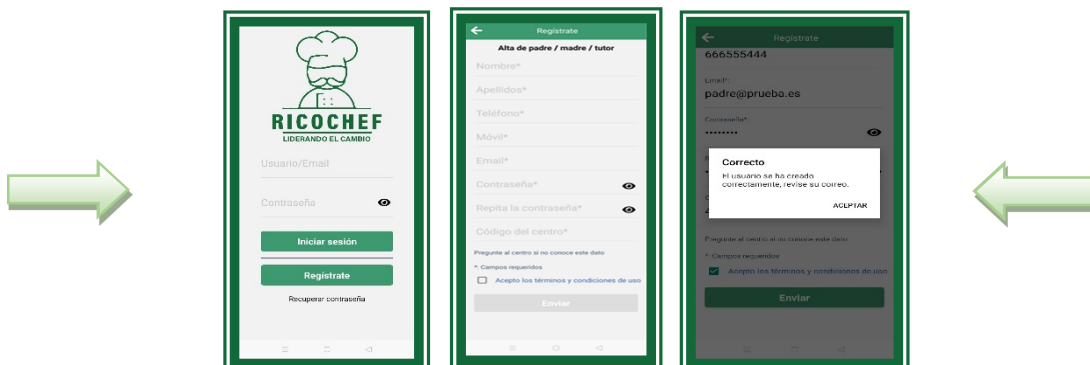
RICOCHEF
LIDERANDO EL CAMBIO

Usuario/Email

Contraseña

Iniciar sesión

Registrate

Recuperar contraseña

Registrate

Alta de padre / madre / tutor

Nombre*

Apellidos*

Teléfono*

Móvil*

Email*

Contraseña*

Repita la contraseña*

Código del centro*

Pregunte al centro si no conoce este dato

*: Campos requeridos

Acepto los términos y condiciones de uso

Enviar

Registrate

666555444

Email*:

padre@prueba.es

Contraseña*:

••••••••

Correcto

El usuario se ha creado correctamente, revise su correo.

ACEPTAR

Pregunte al centro si no conoce este dato

*: Campos requeridos

Acepto los términos y condiciones de uso

Enviar